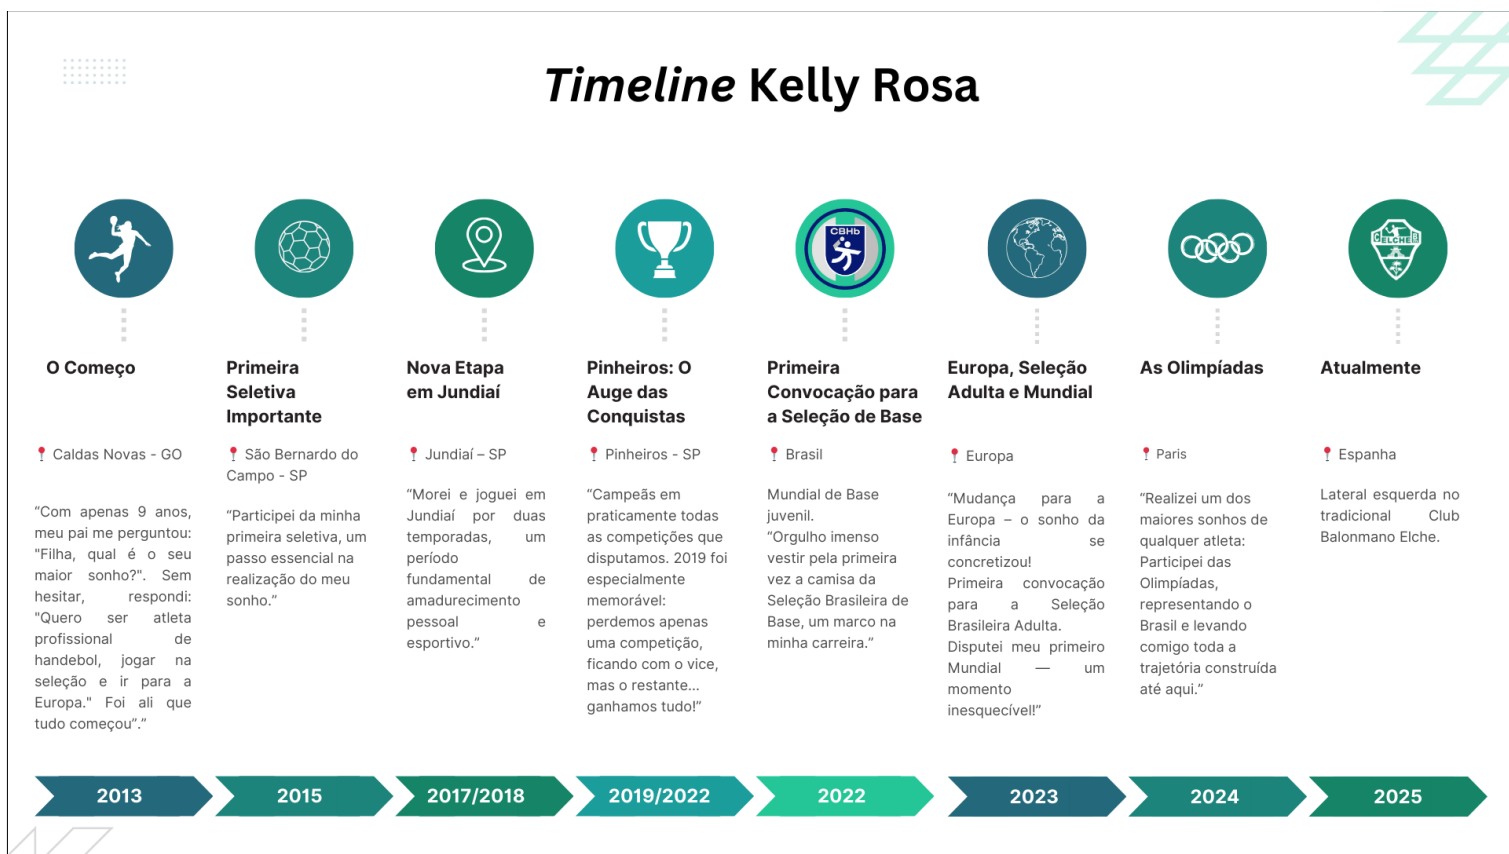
*Timeline* Kelly Rosa

CBHb

ELCHE

O Começo

📍 Caldas Novas - GO

"Com apenas 9 anos, meu pai me perguntou: "Filha, qual é o seu maior sonho?". Sem hesitar, respondi: "Quero ser atleta profissional de handebol, jogar na seleção e ir para a Europa." Foi ali que tudo começou"."

Primeira Seletiva Importante

📍 São Bernardo do Campo - SP

"Participei da minha primeira seletiva, um passo essencial na realização do meu sonho."

Nova Etapa em Jundiaí

📍 Jundiaí – SP

"Morei e joguei em Jundiaí por duas temporadas, um período fundamental de amadurecimento pessoal e esportivo."

Pinheiros: O Auge das Conquistas

📍 Pinheiros - SP

"Campeãs em praticamente todas as competições que disputamos. 2019 foi especialmente memorável: perdemos apenas uma competição, ficando com o vice, mas o restante... ganhamos tudo!"

Primeira Convocação para a Seleção de Base

📍 Brasil

Mundial de Base juvenil.
"Orgulho imenso vestir pela primeira vez a camisa da Seleção Brasileira de Base, um marco na minha carreira."

Europa, Seleção Adulta e Mundial

📍 Europa

"Mudança para a Europa – o sonho da infância se concretizou!
Primeira convocação para a Seleção Brasileira Adulta.
Disputei meu primeiro Mundial — um momento inesquecível!"

As Olimpíadas

📍 Paris

"Realizei um dos maiores sonhos de qualquer atleta: Participei das Olimpíadas, representando o Brasil e levando comigo toda a trajetória construída até aqui."

Atualmente

📍 Espanha

Lateral esquerda no tradicional Club Balonmano Elche.

2013

2015

2017/2018

2019/2022

2022

2023

2024

2025